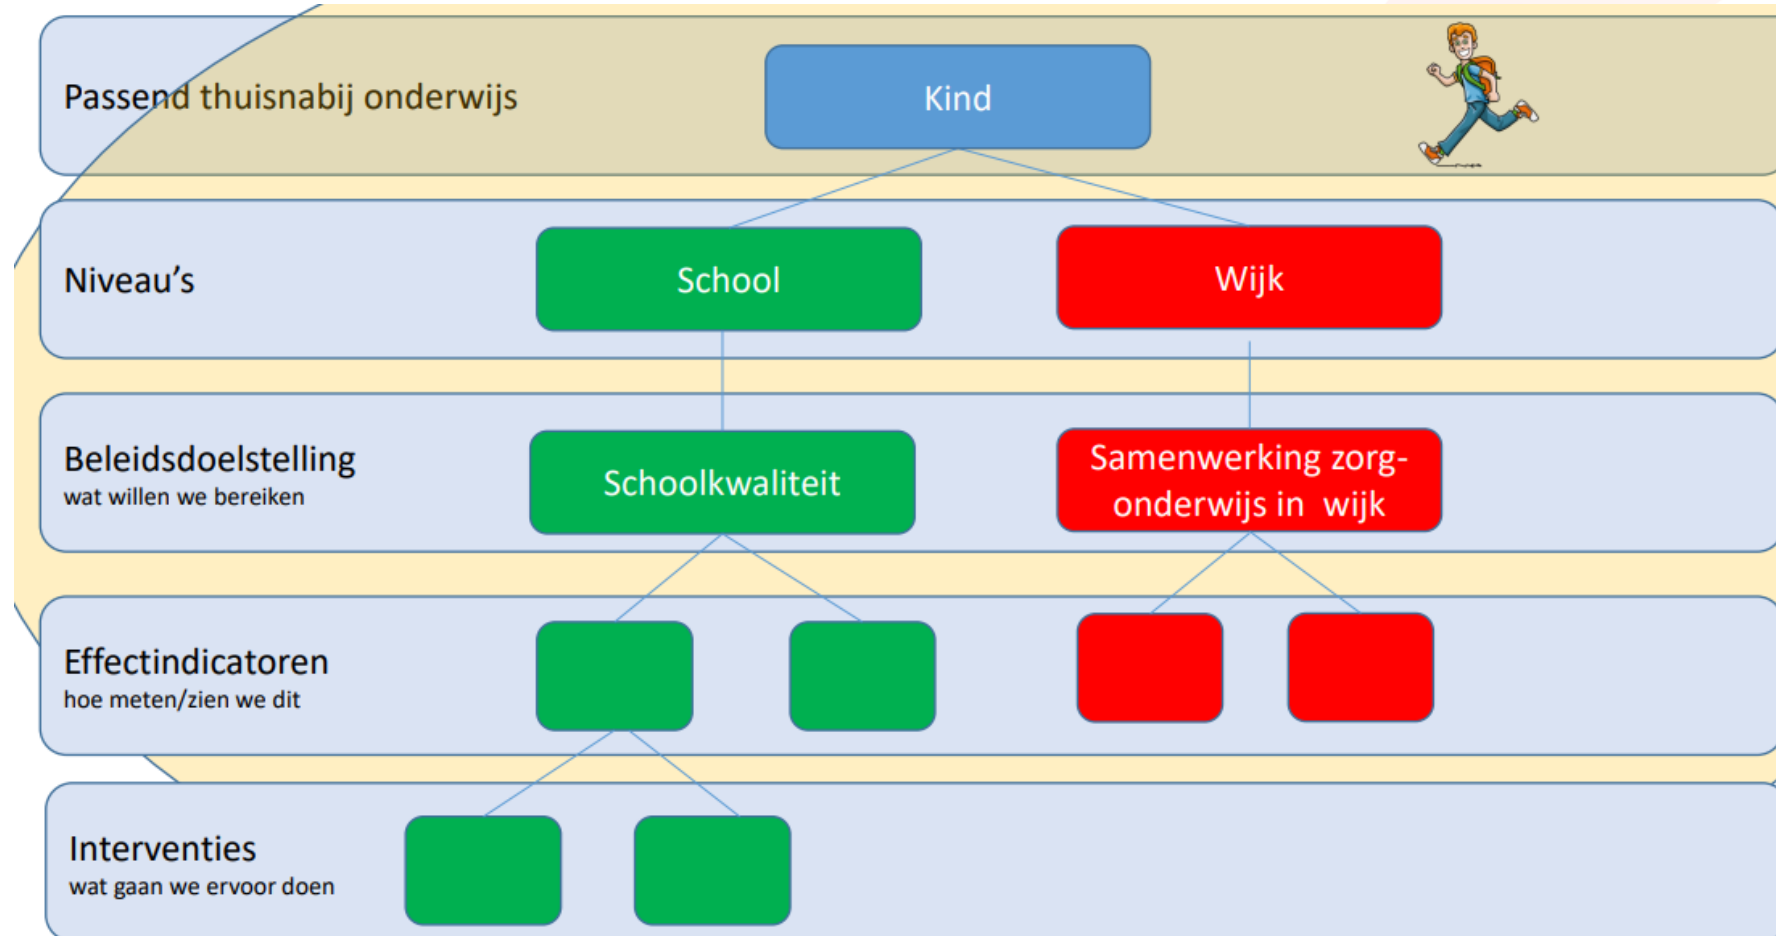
Passend thuisnabij onderwijs

Kind

Niveau's

School

Wijk

Beleidsdoelstelling
wat willen we bereiken

Schoolkwaliteit

Samenwerking zorg-onderwijs in wijk

Effectindicatoren
hoe meten/zien we dit

Interventies
wat gaan we ervoor doen